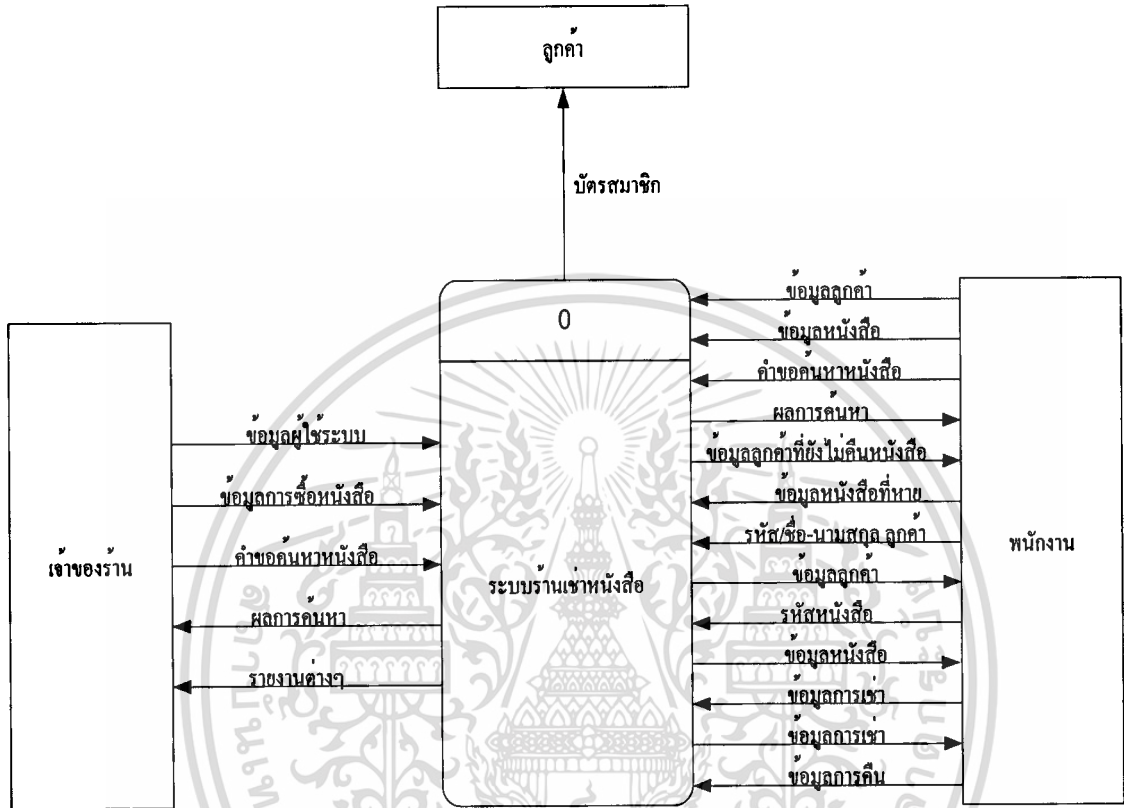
ลูกค้า

บัตรสมาชิก

0

ระบบร้านเช่าหนังสือ

เจ้าของร้าน

ข้อมูลผู้ใช้ระบบ

ข้อมูลการซื้อหนังสือ

คำขอค้นหาหนังสือ

ผลการค้นหา

รายงานต่างๆ

พนักงาน

ข้อมูลลูกค้า

ข้อมูลหนังสือ

คำขอค้นหาหนังสือ

ผลการค้นหา

ข้อมูลลูกค้าที่ยังไม่คืนหนังสือ

ข้อมูลหนังสือที่หาย

รหัส/ชื่อ-นามสกุล ลูกค้า

ข้อมูลลูกค้า

รหัสหนังสือ

ข้อมูลหนังสือ

ข้อมูลการเช่า

ข้อมูลการเช่า

ข้อมูลการคืน